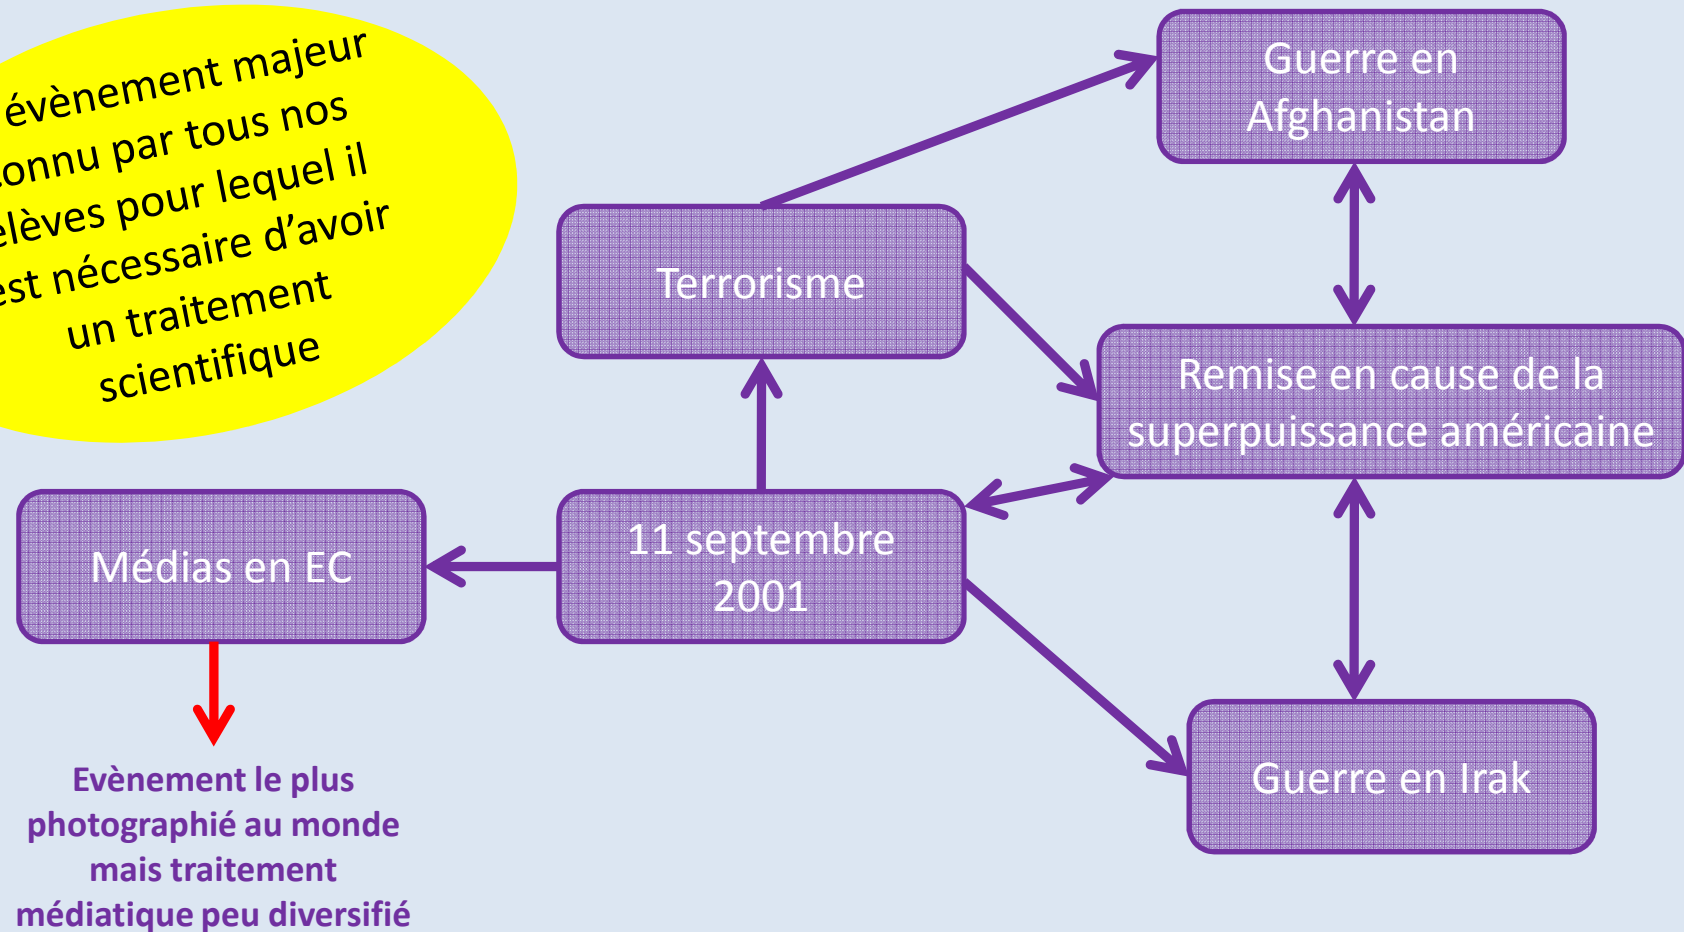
évènement majeur onnu par tous nos elèves pour lequel il est nécessaire d'avoir un traitement scientifique

Guerre en Afghanistan

Terrorisme

Remise en cause de la superpuissance américaine

Médias en EC

11 septembre 2001

Guerre en Irak

Evènement le plus photographié au monde mais traitement médiatique peu diversifié